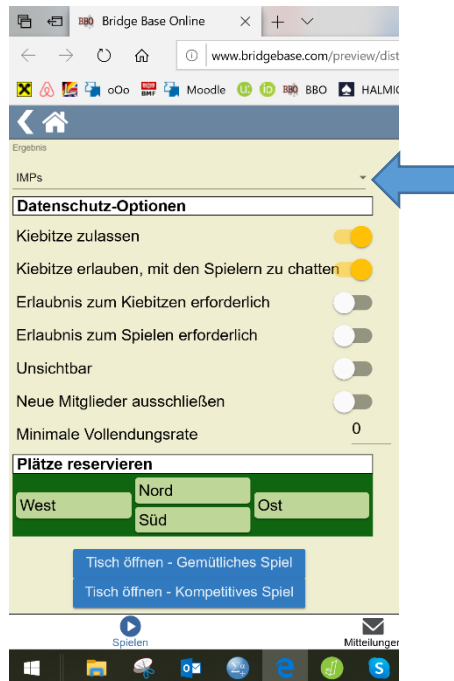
BBO Bridge Base Online

www.bridgebase.com/preview/dist

oOo Moodle BBO HALMI

Ergebnis

IMPs

Datenschutz-Optionen

Kiebitze zulassen

Kiebitze erlauben, mit den Spielern zu chatten

Erlaubnis zum Kiebitzen erforderlich

Erlaubnis zum Spielen erforderlich

Unsichtbar

Neue Mitglieder ausschließen

Minimale Vollendungsrate 0

Plätze reservieren

Nord

West

Ost

Süd

Tisch öffnen - Gemütliches Spiel

Tisch öffnen - Kompetitives Spiel

Spielen

Mitteilungen